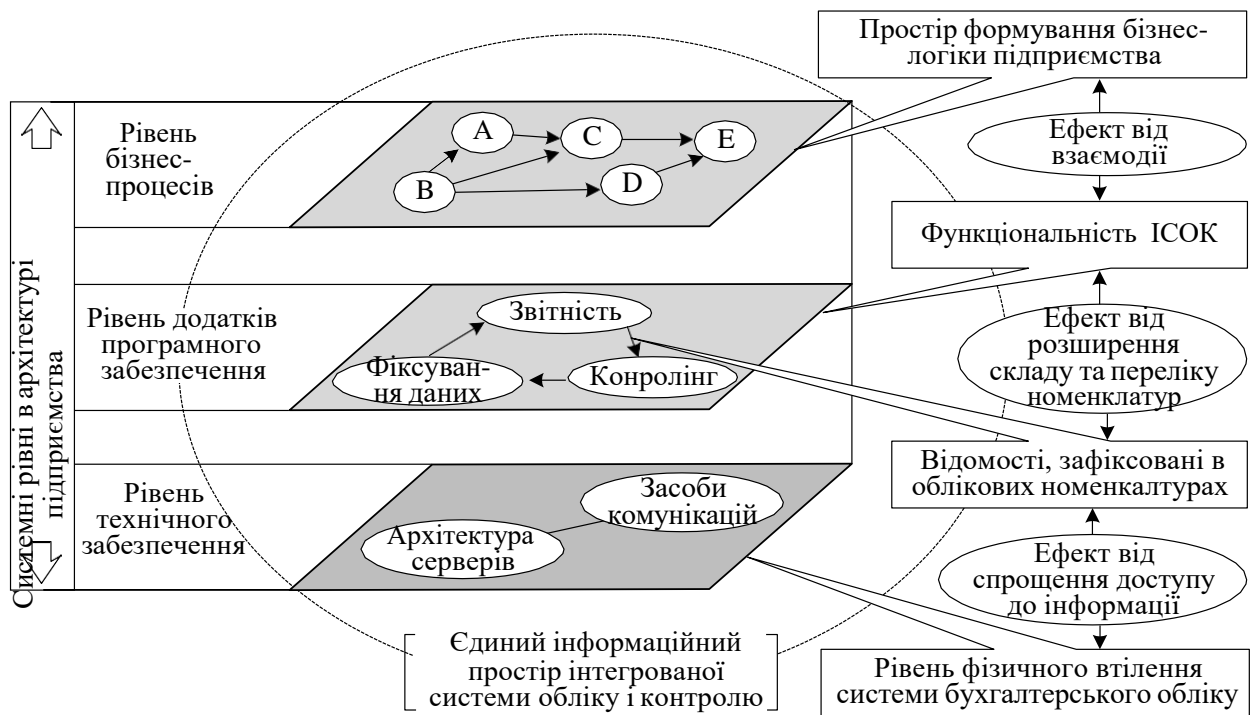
Системні рівні в архітектурі підприємства

Рівень бізнес-процесів

A
C
E
B
D

Рівень додатків програмного забезпечення

Звітність
Фіксування даних
Конролінг

Рівень технічного забезпечення

Засоби комунікацій
Архітектура серверів

Єдиний інформаційний простір інтегрованої системи обліку і контролю

Простір формування бізнес-логіки підприємства

Ефект від взаємодії

Функціональність ІСОК

Ефект від розширення складу та переліку номенклатур

Відомості, зафіксовані в облікових номенкалтурах

Ефект від спрощення доступу до інформації

Рівень фізичного втілення системи бухгалтерського обліку